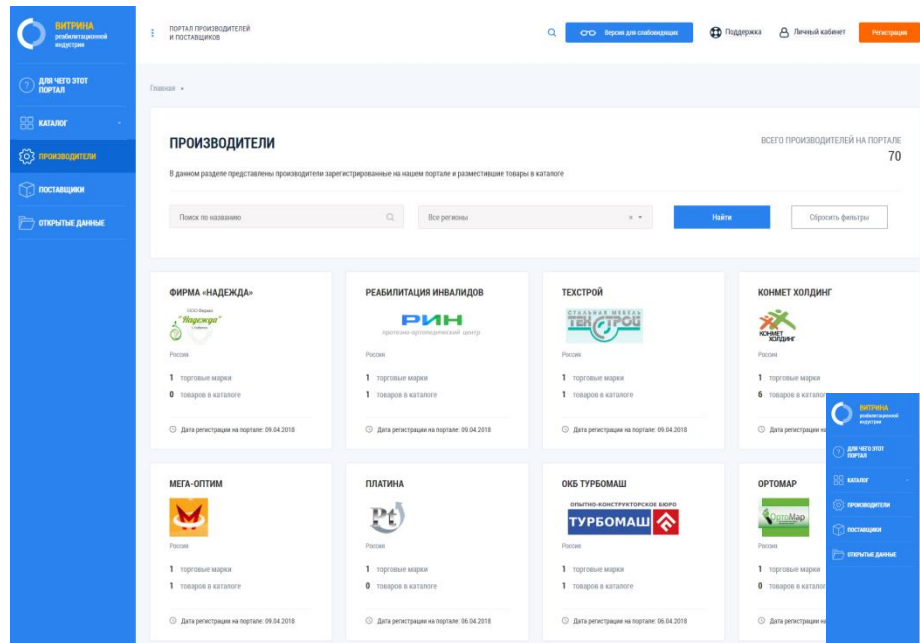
ВИТРИНА реабилитационной индустрии

ДЛЯ ЧЕГО ЭТОТ ПОРТАЛ

КАТАЛОГ

ПРОИЗВОДИТЕЛИ

ПОСТАВЩИКИ

ОТКРЫТЫЕ ДАННЫЕ

ПОРТАЛ ПРОИЗВОДИТЕЛЕЙ И ПОСТАВЩИКОВ

Версия для слабовидящих

Поддержка

Личный кабинет

Регистрация

Главная •

ПРОИЗВОДИТЕЛИ

ВСЕГО ПРОИЗВОДИТЕЛЕЙ НА ПОРТАЛЕ
70

В данном разделе представлены производители зарегистрированные на нашем портале и разместившие товары в каталоге

Поиск по названию

Все регионы

Найти

Сбросить фильтры

ФИРМА «НАДЕЖДА»
ООО Фирма «Надежда»
Россия
1 торговые марки
0 товаров в каталоге
Дата регистрации на портале: 09.04.2018

РЕАБИЛИТАЦИЯ ИНВАЛИДОВ
РИН
Протезно-ортопедический центр
Россия
1 торговые марки
1 товаров в каталоге
Дата регистрации на портале: 09.04.2018

ТЕХСТРОЙ
СТАЛЬНАЯ МЕБЕЛЬ ТЕХСТРОЙ
Россия
1 торговые марки
1 товаров в каталоге
Дата регистрации на портале: 09.04.2018

КОНМЕТ ХОЛДИНГ
КОНМЕТ ХОЛДИНГ
Россия
1 торговые марки
6 товаров в катало
Дата регистрации

МЕГА-ОПТИМ
Россия
1 торговые марки
1 товаров в каталоге
Дата регистрации на портале: 09.04.2018

ПЛАТИНА
Pt
Россия
1 торговые марки
0 товаров в каталоге
Дата регистрации на портале: 06.04.2018

ОКБ ТУРБОМАШ
ОПЫТНО-КОНСТРУКТОРСКОЕ БЮРО
ТУРБОМАШ
Россия
1 торговые марки
1 товаров в каталоге
Дата регистрации на портале: 06.04.2018

ОРТОМАР
ОртоМар
Россия
1 торговые марки
0 товаров в катало
Дата регистрации

ВИТРИНА реабилитационной индустрии

ДЛЯ ЧЕГО ЭТОТ ПОРТАЛ

КАТАЛОГ

ПРОИЗВОДИТЕЛИ

ПОСТАВЩИКИ

ОТКРЫТЫЕ ДАННЫЕ